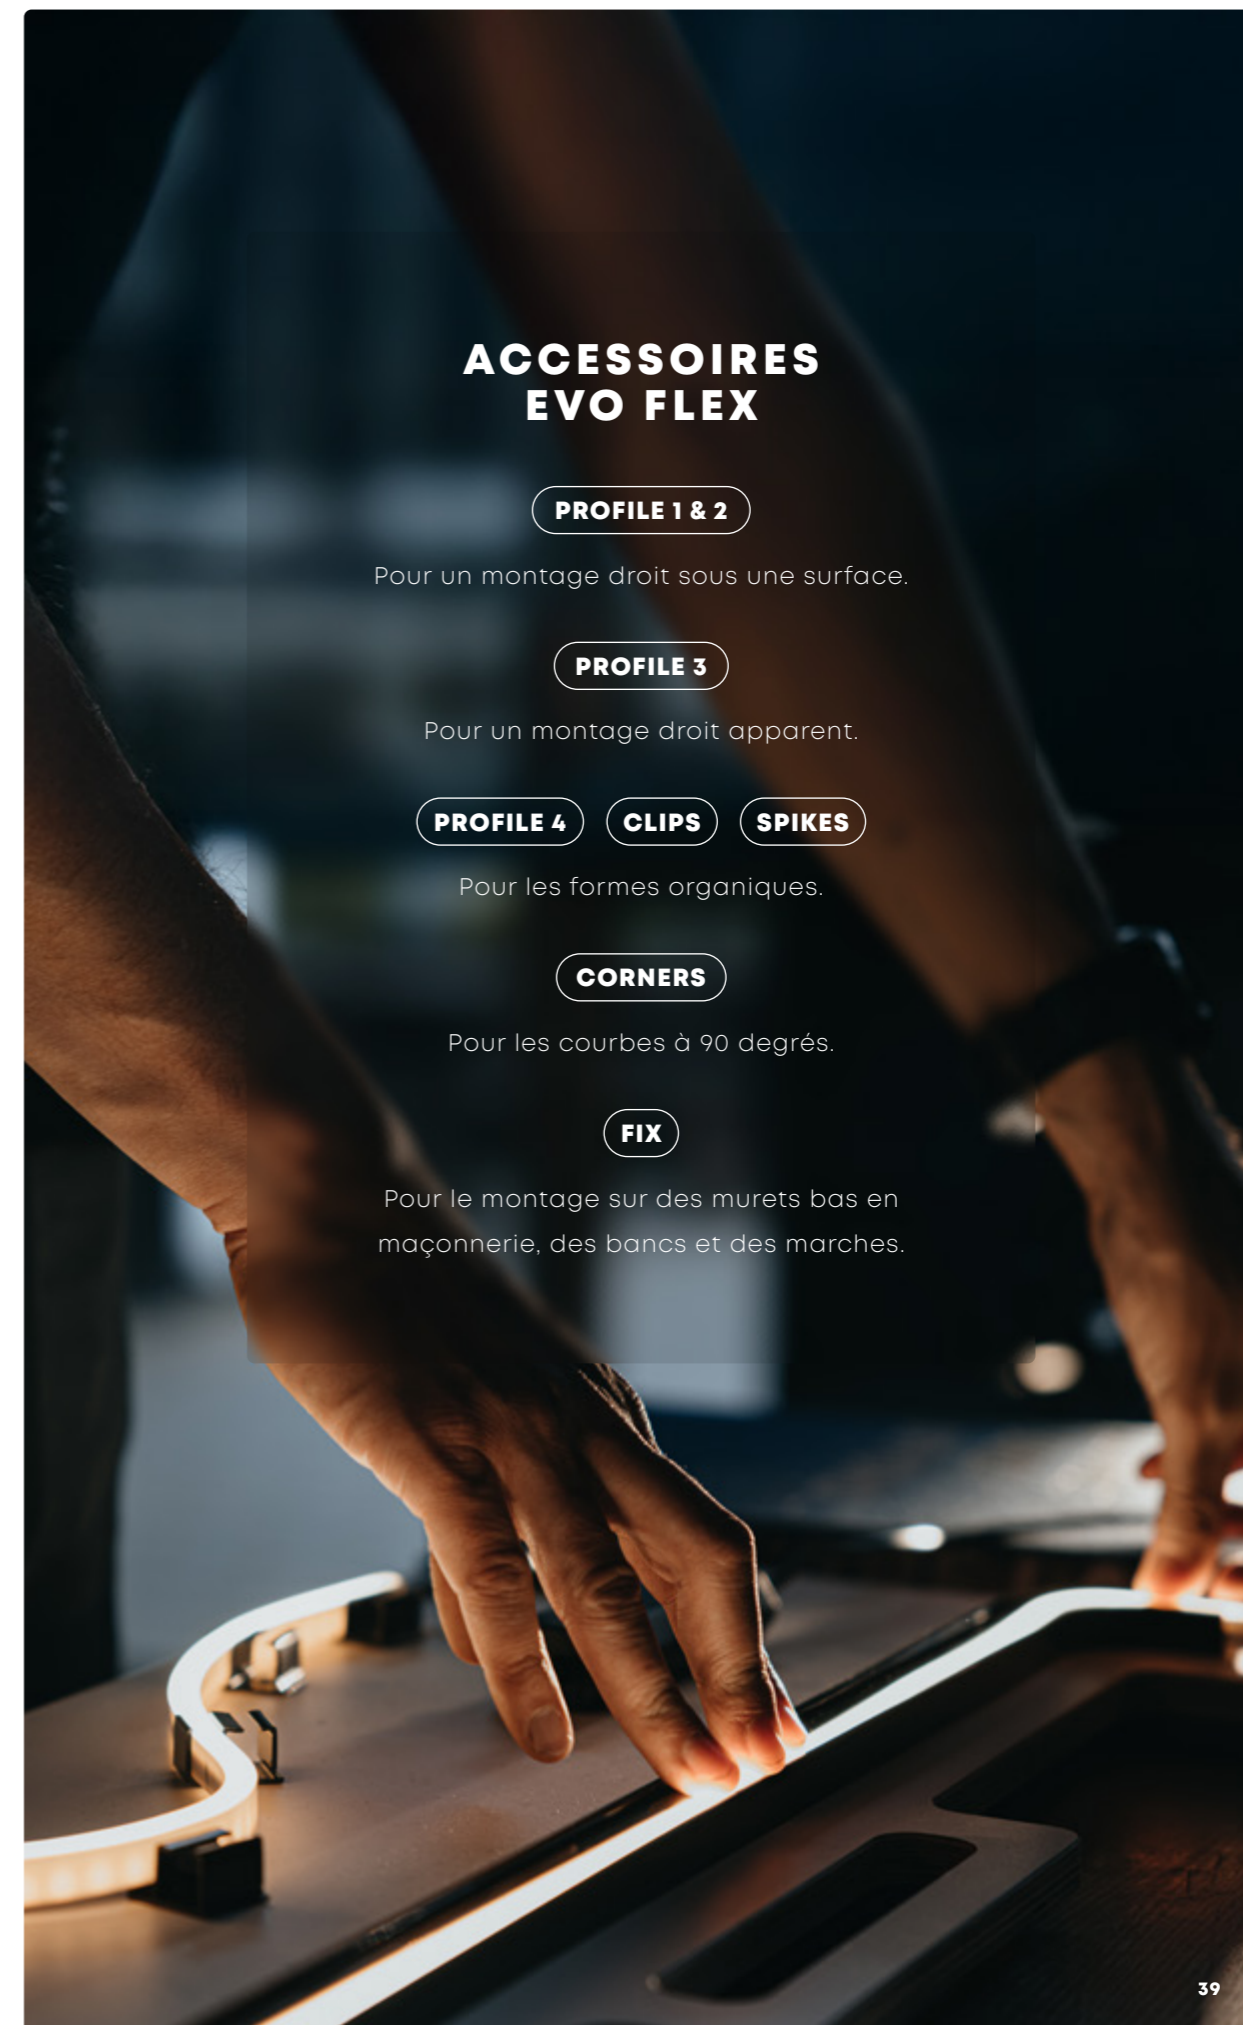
ACCESSOIRES EVO FLEX

PROFILE 1 & 2

Pour un montage droit sous une surface.

PROFILE 3

Pour un montage droit apparent.

PROFILE 4 CLIPS SPIKES

Pour les formes organiques.

CORNERS

Pour les courbes à 90 degrés.

FIX

Pour le montage sur des murets bas en maçonnerie, des bancs et des marches.

39